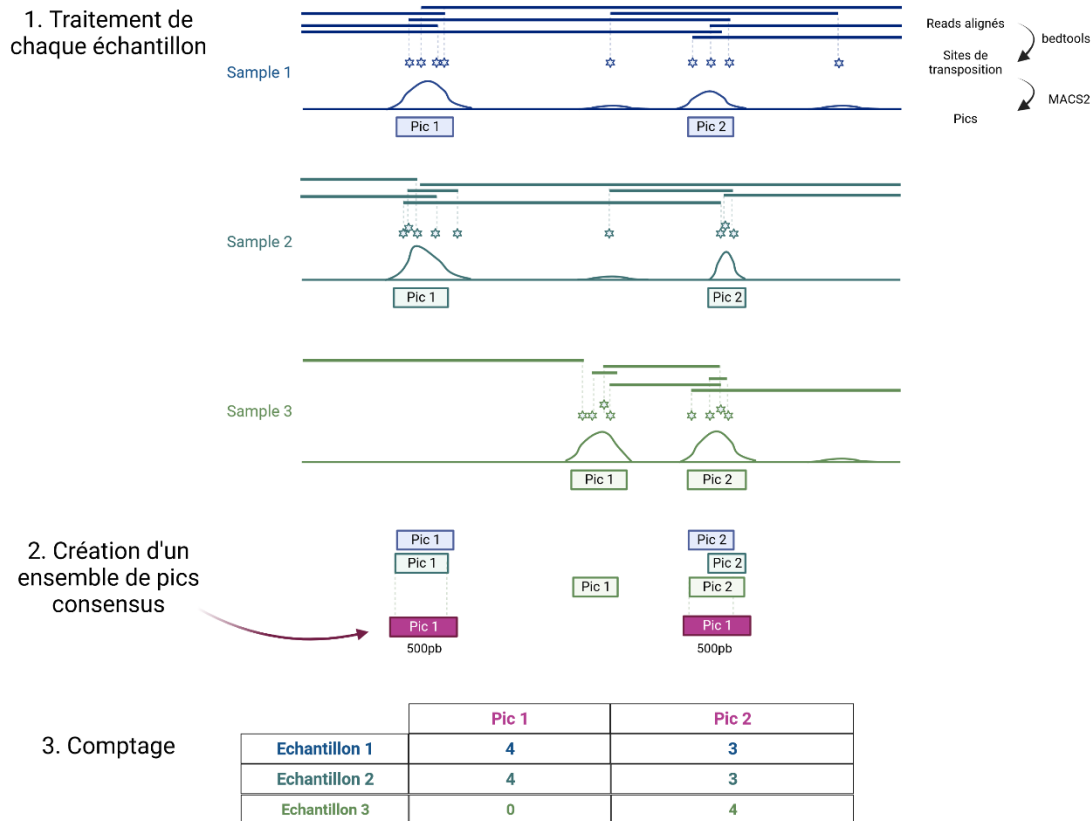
1. Traitement de chaque échantillon

Reads alignés
bedtools
Sites de transposition
MACS2
Pics

Sample 1
Pic 1
Pic 2

Sample 2
Pic 1
Pic 2

Sample 3
Pic 1
Pic 2

2. Création d'un ensemble de pics consensus

Pic 1
Pic 1
Pic 1
Pic 1
500pb

Pic 2
Pic 2
Pic 2
Pic 1
500pb

3. Comptage

| | Pic 1 | Pic 2 |
|---|---|---|
| Echantillon 1 | 4 | 3 |
| Echantillon 2 | 4 | 3 |
| Echantillon 3 | 0 | 4 |